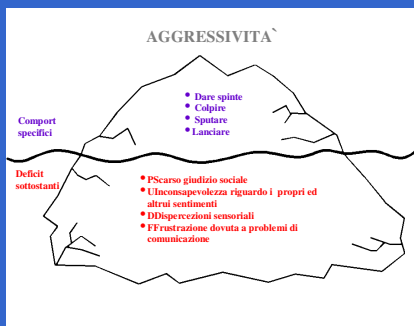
AGGRESSIVITA`

Comport specifici

• Dare spinte
• Colpire
• Sputare
• Lanciare

Deficit sottostanti

• PScarso giudizio sociale
• UInconsapevolezza riguardo i propri ed altrui sentimenti
• DDispercezioni sensoriali
• FFrustrazione dovuta a problemi di comunicazione